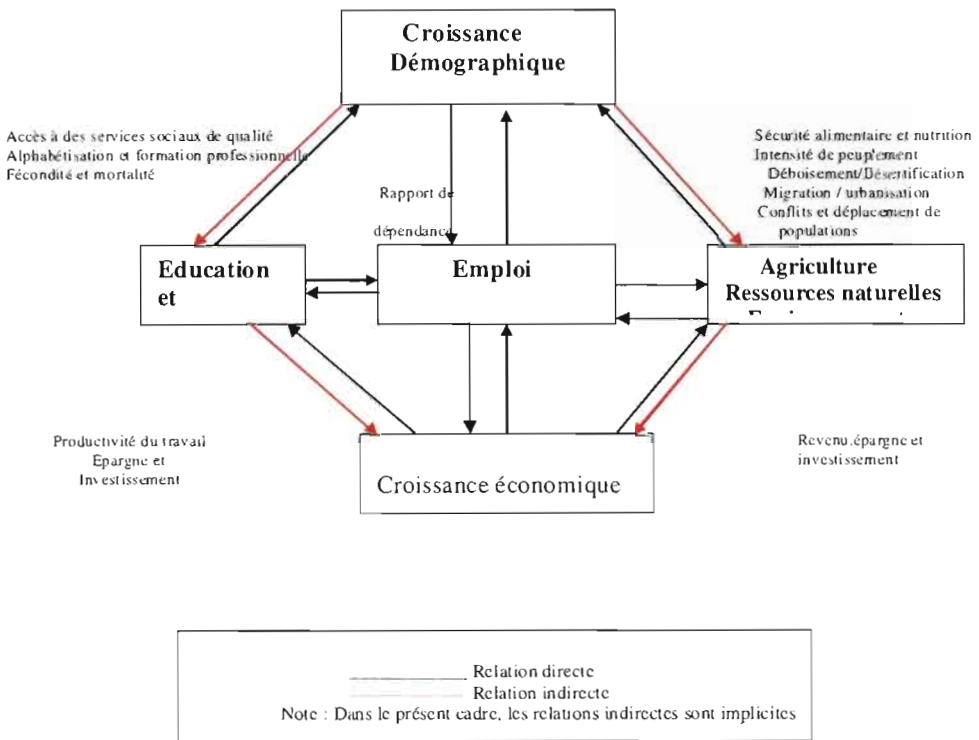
Croissance Démographique

Accès à des services sociaux de qualité
Alphabétisation et formation professionnelle
Fécondité et mortalité

Rapport de dépendance

Sécurité alimentaire et nutrition
Intensité de peuplement
Déboisement/Désertification
Migration / urbanisation
Conflits et déplacement de populations

Education et

Emploi

Agriculture
Ressources naturelles
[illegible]

Productivité du travail
Epargne et
Investissement

Croissance économique

Revenu,épargne et investissement

Relation directe
Relation indirecte
Note : Dans le présent cadre, les relations indirectes sont implicites